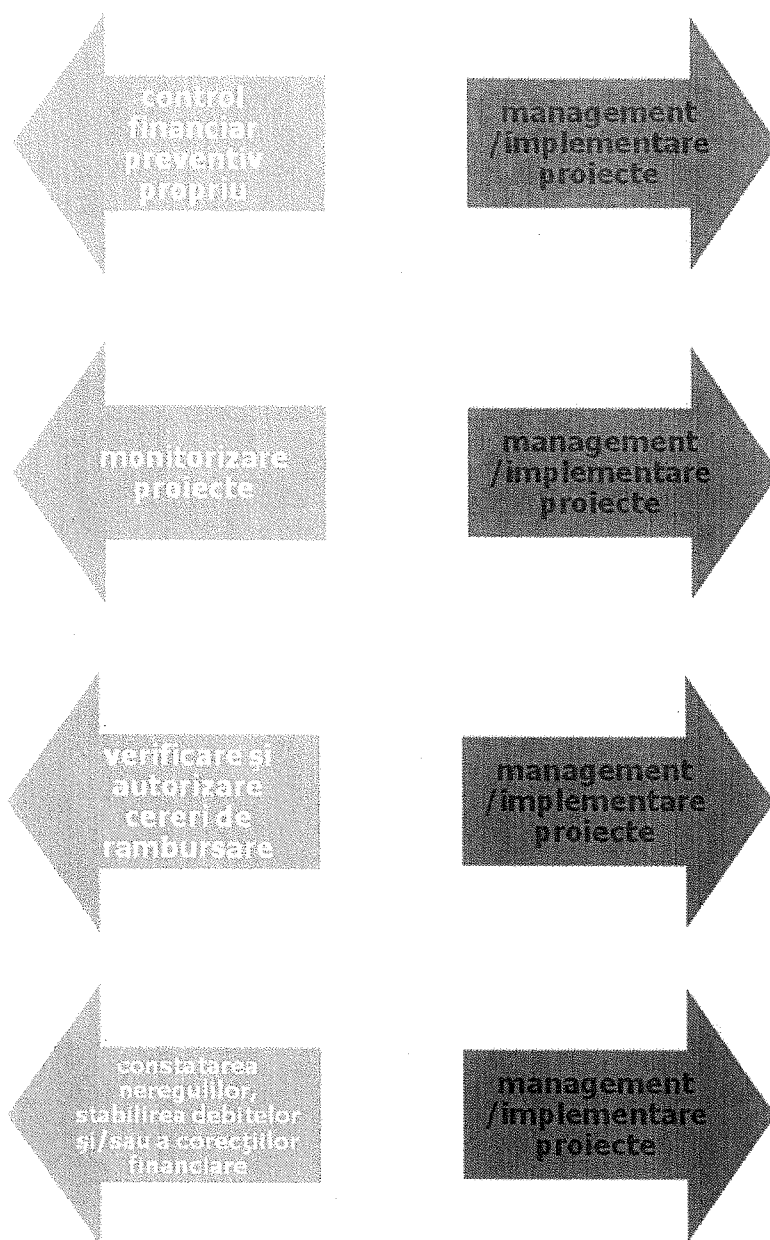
control financiar preventiv propriu

management /implementare proiecte

monitorizare proiecte

management /implementare proiecte

verificare și autorizare cereri de rambursare

management /implementare proiecte

constatarea neregulilor, stabilirea debitelor și/sau a corecțiilor financiare

management /implementare proiecte